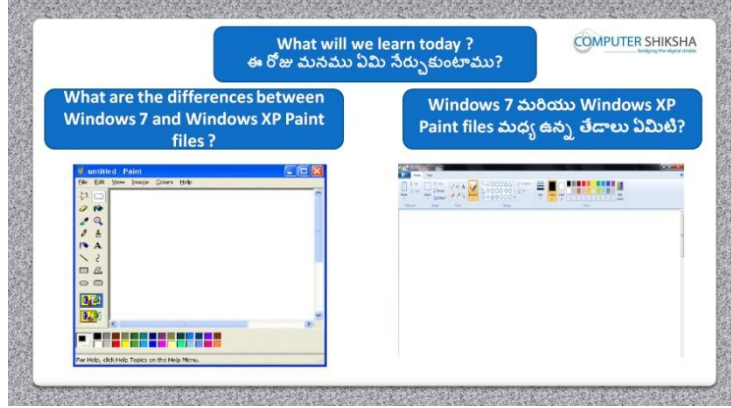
What will we learn today ?
ఈ రోజు మనము ఏమి నేర్చుకుంటాము?

COMPUTER SHIKSHA
bridging the digital divide

What are the differences between Windows 7 and Windows XP Paint files ?

Windows 7 మరియు Windows XP Paint files మధ్య ఉన్న తేడాలు ఏమిటి?

untitled - Paint
File Edit View Image Colors Help

For Help, click Help Topics on the Help Menu.